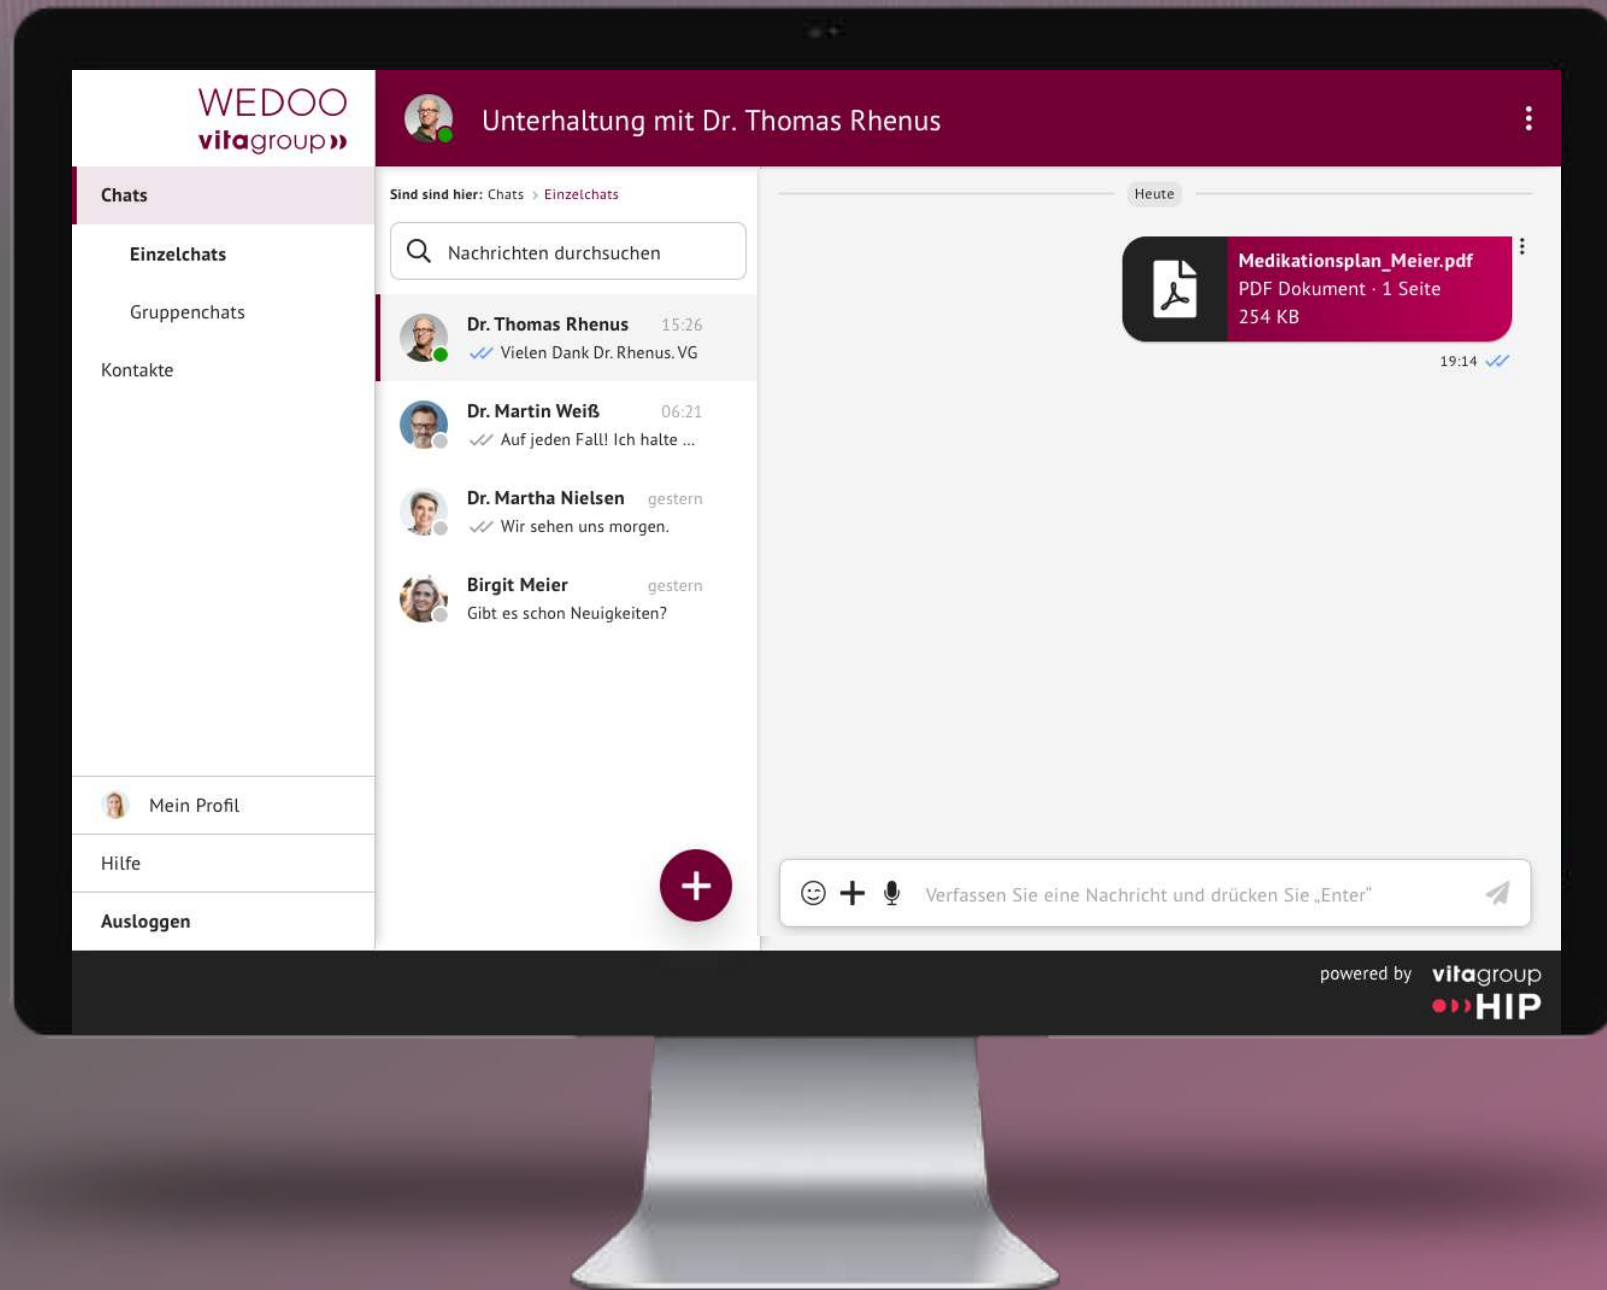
WEDOO
vitagroup

Unterhaltung mit Dr. Thomas Rhenus

Chats

Einzelchats

Gruppenchats

Kontakte

Sind sind hier: Chats > Einzelchats

Nachrichten durchsuchen

Dr. Thomas Rhenus 15:26
Vielen Dank Dr. Rhenus. VG

Dr. Martin Weiß 06:21
Auf jeden Fall! Ich halte ...

Dr. Martha Nielsen gestern
Wir sehen uns morgen.

Birgit Meier gestern
Gibt es schon Neuigkeiten?

Heute

Medikationsplan_Meier.pdf
PDF Dokument · 1 Seite
254 KB

19:14

Mein Profil

Hilfe

Ausloggen

Verfassen Sie eine Nachricht und drücken Sie „Enter"

powered by vitagroup HIP